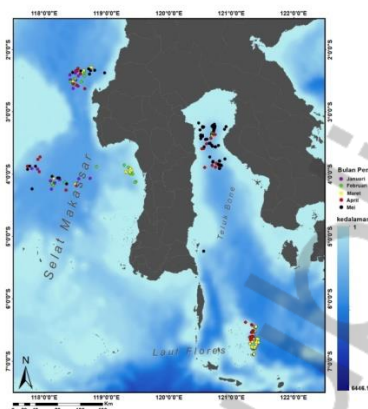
118°0'0"E 119°0'0"E 120°0'0"E 121°0'0"E 122°0'0"E

2°0'0"S
3°0'0"S
4°0'0"S
5°0'0"S
6°0'0"S
7°0'0"S

Selat Makassar

Teluk Bone

Laut Flores

Bulan Pen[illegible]
Januari
Februari
Maret
April
Mei

kedalaman
1

6446.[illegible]

N

Km

118°0'0"E 119°0'0"E 120°0'0"E 121°0'0"E 122°0'0"E